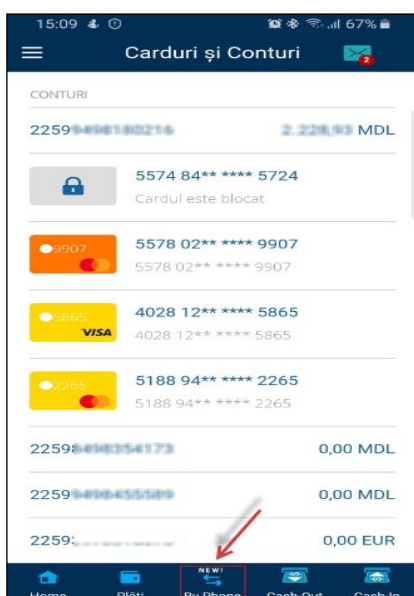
15:09 67%

Carduri și Conturi

2

CONTURI

2259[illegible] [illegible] MDL

5574 84** **** 5724
Cardul este blocat

9907
5578 02** **** 9907
5578 02** **** 9907

5865
VISA
4028 12** **** 5865
4028 12** **** 5865

2265
5188 94** **** 2265
5188 94** **** 2265

2259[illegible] 0,00 MDL

2259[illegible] 0,00 MDL

2259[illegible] 0,00 EUR

NEW!

Home Plăți By Phone Cash-Out Cash-In